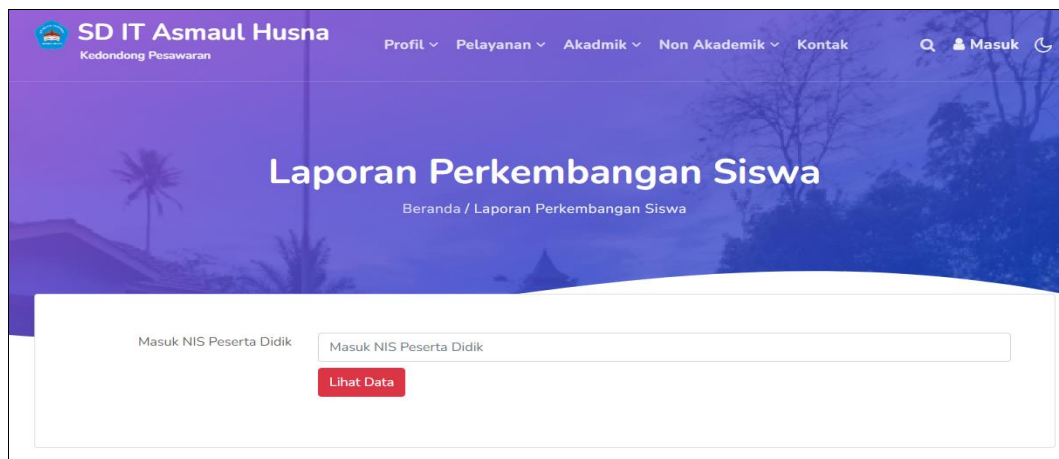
SD IT Asmaul Husna
Kedondong Pesawaran

Profil Pelayanan Akadmik Non Akademik Kontak Masuk

Laporan Perkembangan Siswa

Beranda / Laporan Perkembangan Siswa

Masuk NIS Peserta Didik

Masuk NIS Peserta Didik

Lihat Data